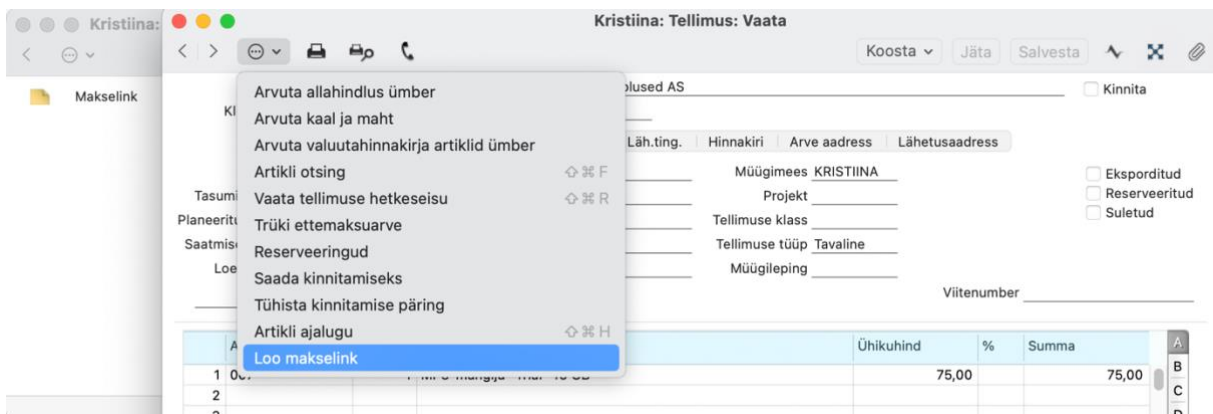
Kristiina:

Makselink

Kristiina: Tellimus: Vaata

Koosta Jäta Salvesta

Arvuta allahindlus ümber
Arvuta kaal ja maht
Arvuta valuutahinnakirja artiklid ümber
Artikli otsing ⇧⌘F
Vaata tellimuse hetkeseisu ⇧⌘R
Trüki ettemaksuarve
Reserveeringud
Saada kinnitamiseks
Tühista kinnitamise päring
Artikli ajalugu ⇧⌘H
Loo makselink

Kl
Tasumi
Planeeritu
Saatmis
Loe

plused AS

Kinnita

Läh.ting. | Hinnakiri | Arve aadress | Lähetusaadress

Müügimees KRISTIINA
Projekt
Tellimuse klass
Tellimuse tüüp Tavaline
Müügileping

Eksporditud
Reserveeritud
Suletud

Viitenumber

| A | | Ühikuhind | % | Summa |
|---|---|---|---|---|
| 1 | 00 | 75,00 | | 75,00 |
| 2 | | | | |

A
B
C
D